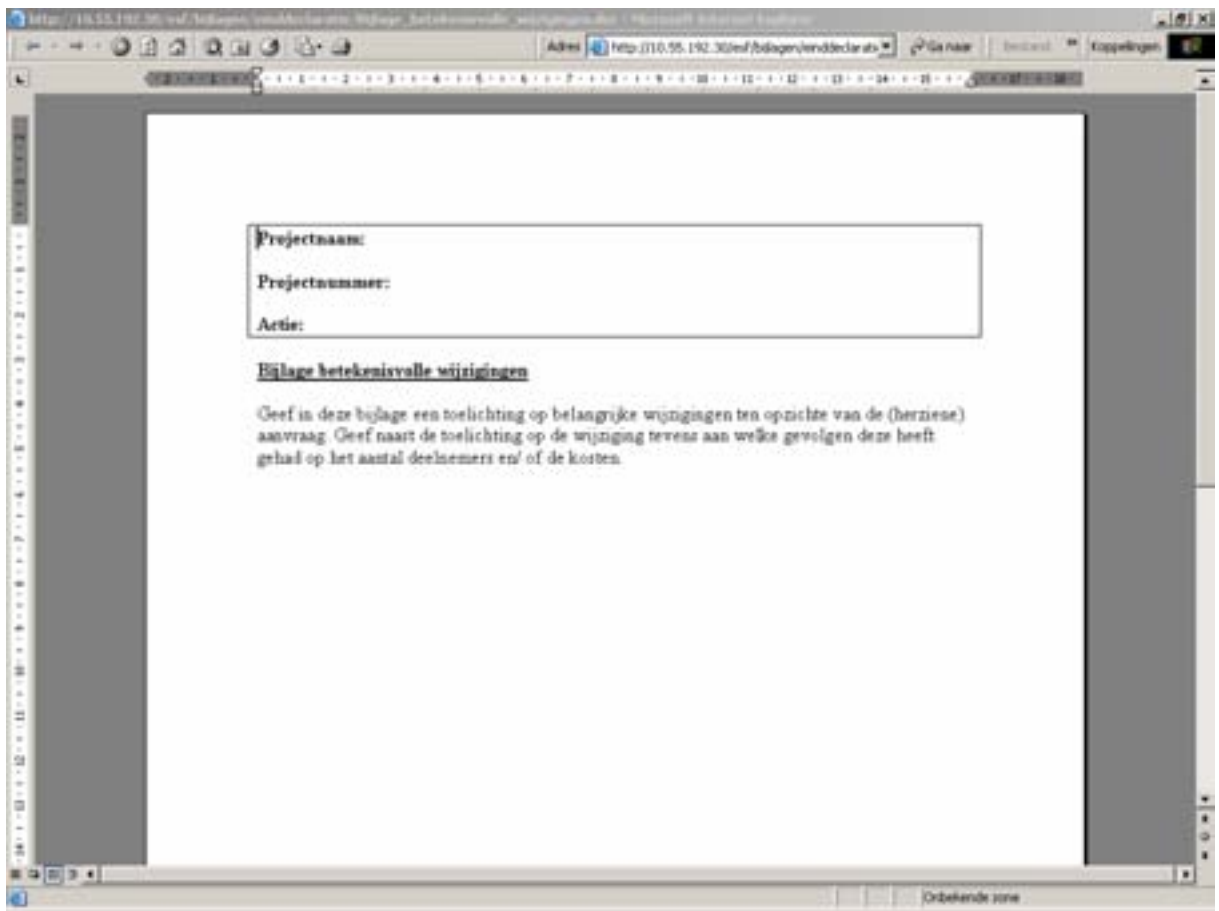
http://10.55.192.30/esf/bijlagen/einddeclaratie/bijlage_betekenisvolle_wijzigingen.doc - Microsoft Internet Explorer

Adres http://10.55.192.30/esf/bijlagen/einddeclarat Ga naar Bestand Koppelingen

Projectnaam:

Projectnummer:

Actie:

Bijlage betekenisvolle wijzigingen

Geef in deze bijlage een toelichting op belangrijke wijzigingen ten opzichte van de (herziene) aanvraag. Geef naast de toelichting op de wijziging tevens aan welke gevolgen deze heeft gehad op het aantal deelnemers en/ of de kosten.

Onbekende zone